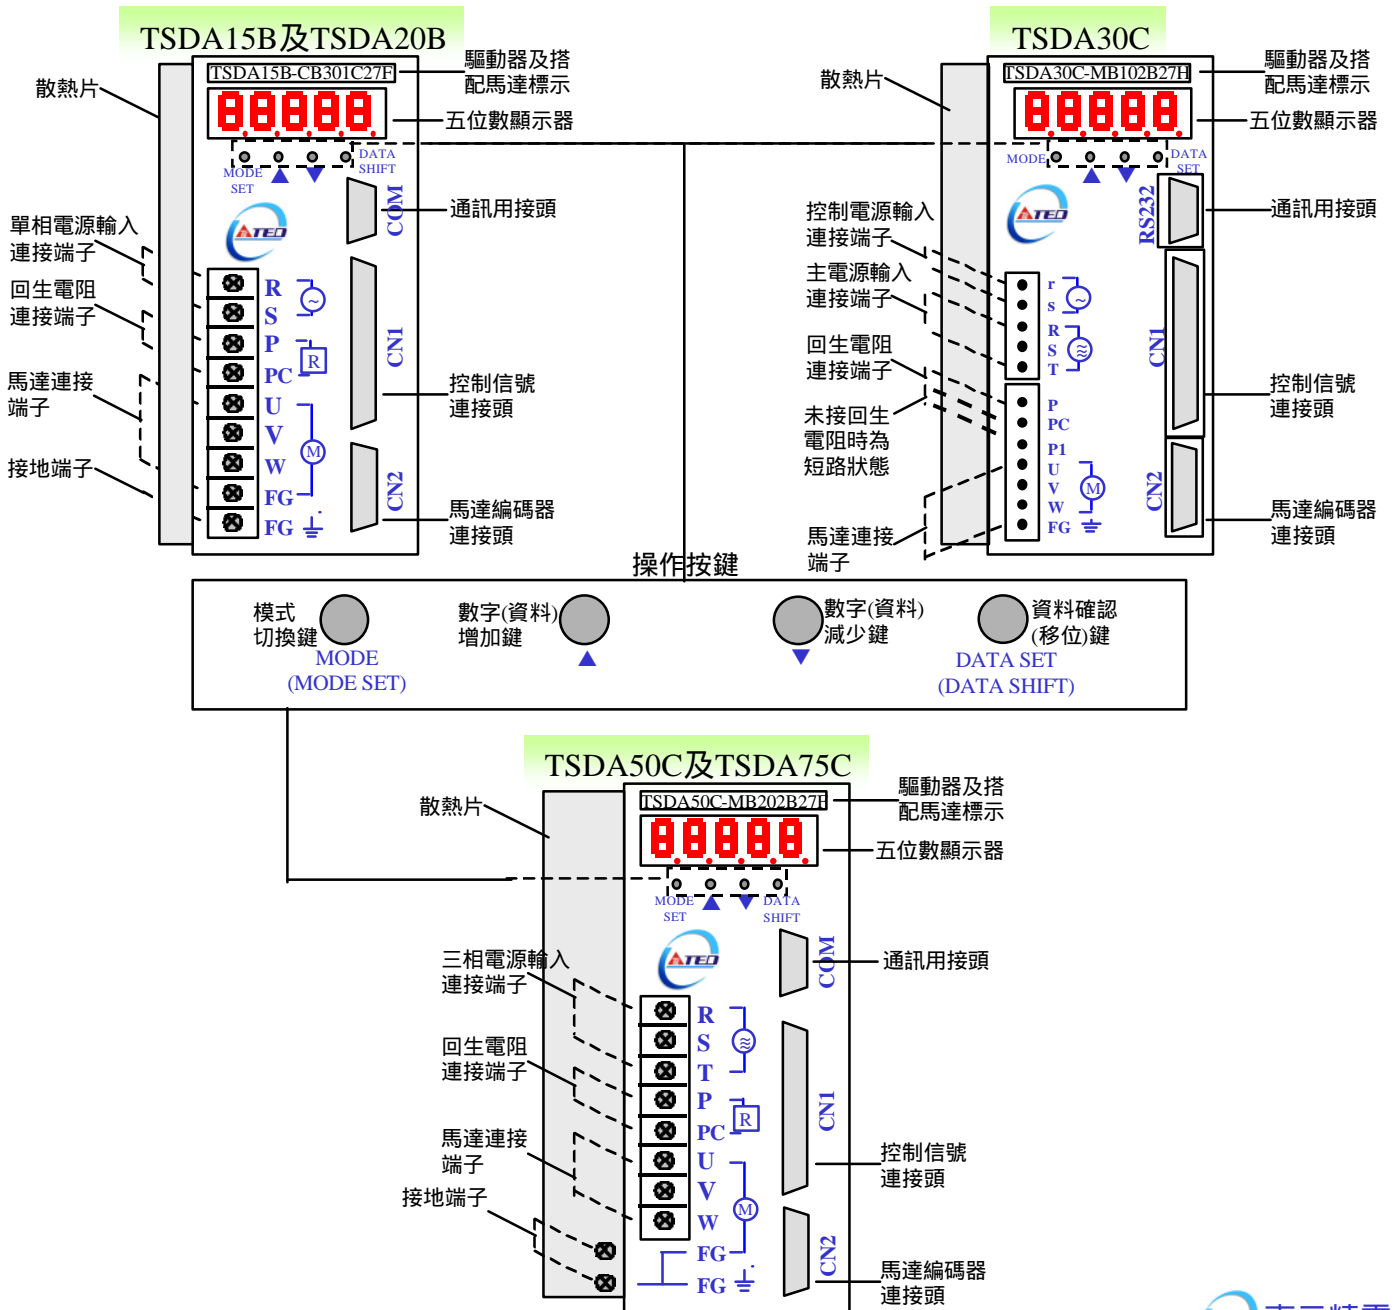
TSDA15B及TSDA20B

TSDA15B-CB301C27F

驅動器及搭配馬達標示

散熱片

88888

五位數顯示器

MODE SET

DATA SHIFT

ATED

COM

通訊用接頭

單相電源輸入連接端子

回生電阻連接端子

馬達連接端子

接地端子

R
S
P
PC
U
V
W
FG
FG

R

M

CN1

控制信號連接頭

CN2

馬達編碼器連接頭

TSDA30C

TSDA30C-MB102B27H

驅動器及搭配馬達標示

散熱片

88888

五位數顯示器

MODE

DATA SET

ATED

RS232

通訊用接頭

控制電源輸入連接端子

主電源輸入連接端子

回生電阻連接端子

未接回生電阻時為短路狀態

馬達連接端子

r
s
R
S
T
P
PC
P1
U
V
W
FG

M

CN1

控制信號連接頭

CN2

馬達編碼器連接頭

操作按鍵

模式切換鍵
MODE
(MODE SET)

數字(資料)增加鍵
▲

數字(資料)減少鍵
▼

資料確認(移位)鍵
DATA SET
(DATA SHIFT)

TSDA50C及TSDA75C

TSDA50C-MB202B27F

驅動器及搭配馬達標示

散熱片

88888

五位數顯示器

MODE SET

DATA SHIFT

ATED

COM

通訊用接頭

三相電源輸入連接端子

回生電阻連接端子

馬達連接端子

接地端子

R
S
T
P
PC
U
V
W
FG
FG

R

M

CN1

控制信號連接頭

CN2

馬達編碼器連接頭